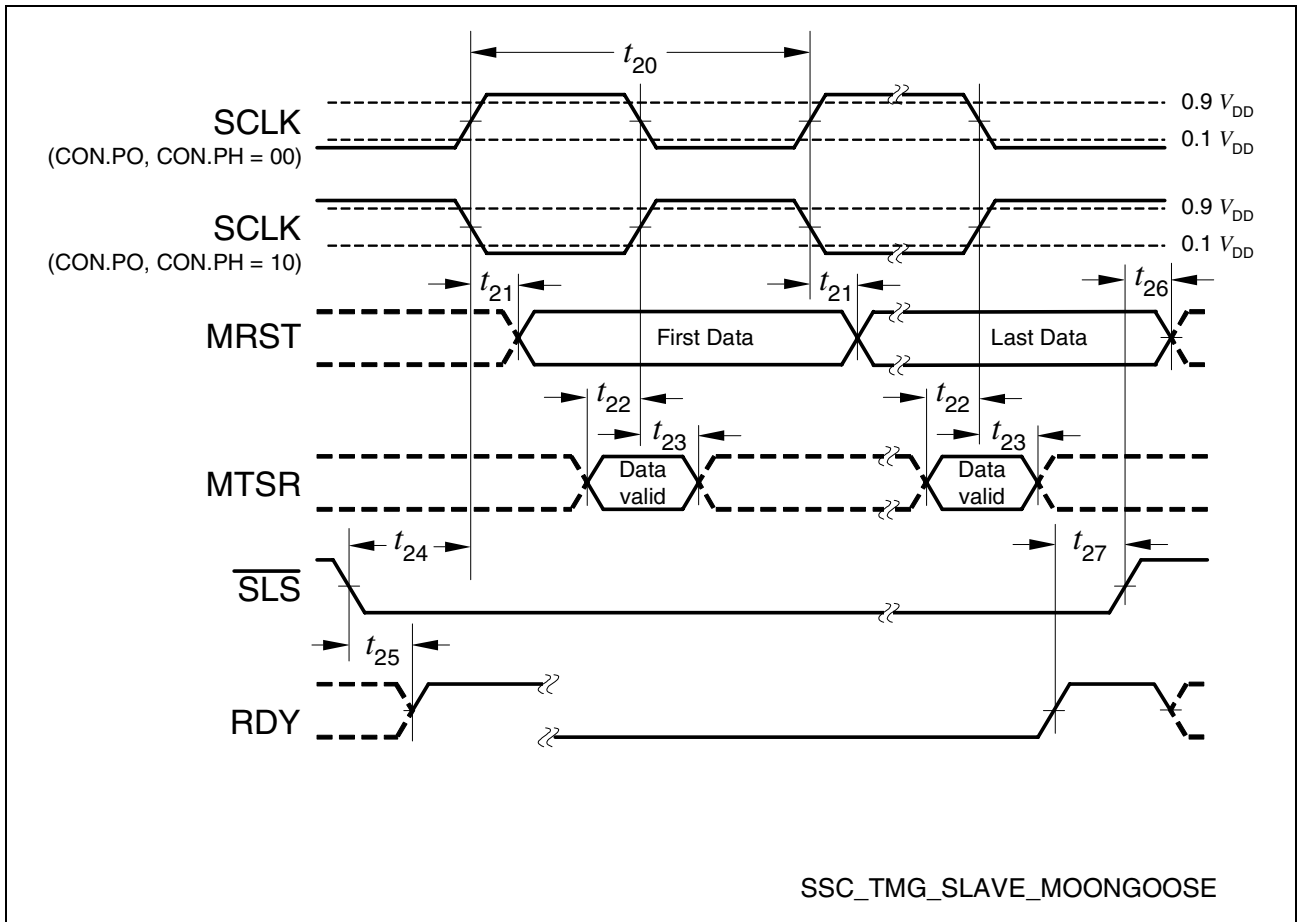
$t_{20}$

SCLK
(CON.PO, CON.PH = 00)

0.9 $V_{DD}$
0.1 $V_{DD}$

SCLK
(CON.PO, CON.PH = 10)

0.9 $V_{DD}$
0.1 $V_{DD}$

$t_{21}$ $t_{21}$ $t_{26}$

MRST

First Data

Last Data

$t_{22}$ $t_{22}$

$t_{23}$ $t_{23}$

MTSR

Data valid

Data valid

$t_{24}$ $t_{27}$

$\overline{SLS}$

$t_{25}$

RDY

SSC_TMG_SLAVE_MOONGOOSE